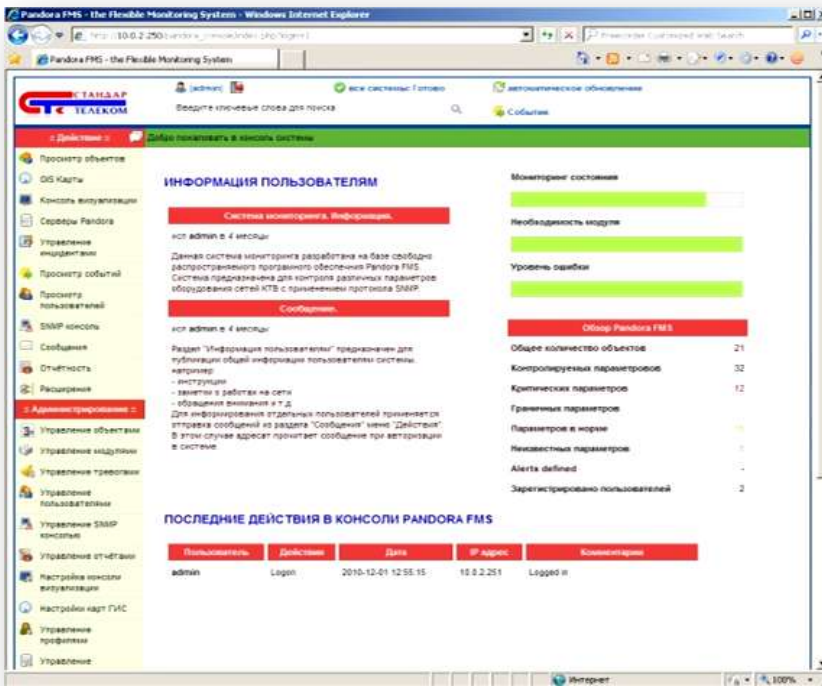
Pandora FMS - the Flexible Monitoring System - Windows Internet Explorer

http://10.0.2.250/pandora_console/index.php?login=1

Pandora FMS - the Flexible Monitoring System

СТАНДАРТ ТЕЛЕКОМ

[admin]

все системы: Готово

автоматическое обновление

Введите ключевые слова для поиска

События

:: Действие ::

Добро пожаловать в консоль системы

Просмотр объектов
GIS Карты
Консоль визуализации
Серверы Pandora
Управление инцидентами
Просмотр событий
Просмотр пользователей
SNMP консоль
Сообщения
Отчётность
Расширения

:: Администрирование ::

Управление объектами
Управление модулями
Управление тревогами
Управление пользователями
Управление SNMP консолью
Управление отчётами
Настройка консоли визуализации
Настройки карт ГИС
Управление профилями
Управление

ИНФОРМАЦИЯ ПОЛЬЗОВАТЕЛЯМ

Система мониторинга. Информация.

вс: admin в 4 месяцы

Данная система мониторинга разработана на базе свободно распространяемого програмного обеспечения Pandora FMS. Система предназначена для контроля различных параметров оборудования сетей КТВ с применением протокола SNMP.

Сообщение.

вс: admin в 4 месяцы

Раздел "Информация пользователям" предназначен для публикации общей информации пользователям системы, например:
- инструкции
- заметки о работах на сети
- обращения внимания и т.д.
Для информирования отдельных пользователей применяется отправка сообщений из раздела "Сообщения" меню "Действия". В этом случае адресат прочитает сообщение при авторизации в системе.

Мониторинг состояния

Необходимость модуля

Уровень ошибки

Обзор Pandora FMS

Общее количество объектов 21
Контролируемых параметров 32
Критических параметров 12
Граничных параметров
Параметров в норме
Неизвестных параметров
Alerts defined -
Зарегистрировано пользователей 2

ПОСЛЕДНИЕ ДЕЙСТВИЯ В КОНСОЛИ PANDORA FMS

| Пользователь | Действие | Дата | IP адрес | Комментарии |
|---|---|---|---|---|
| admin | Logon | 2010-12-01 12:55:15 | 10.0.2.251 | Logged in |

Интернет

100%